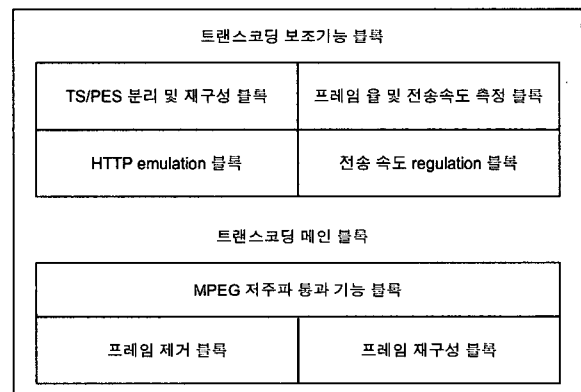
트랜스코딩 보조기능 블록

| TS/PES 분리 및 재구성 블록 | 프레임 율 및 전송속도 측정 블록 |
|---|---|
| HTTP emulation 블록 | 전송 속도 regulation 블록 |

트랜스코딩 메인 블록

| MPEG 저주파 통과 기능 블록 | |
|---|---|
| 프레임 제거 블록 | 프레임 재구성 블록 |